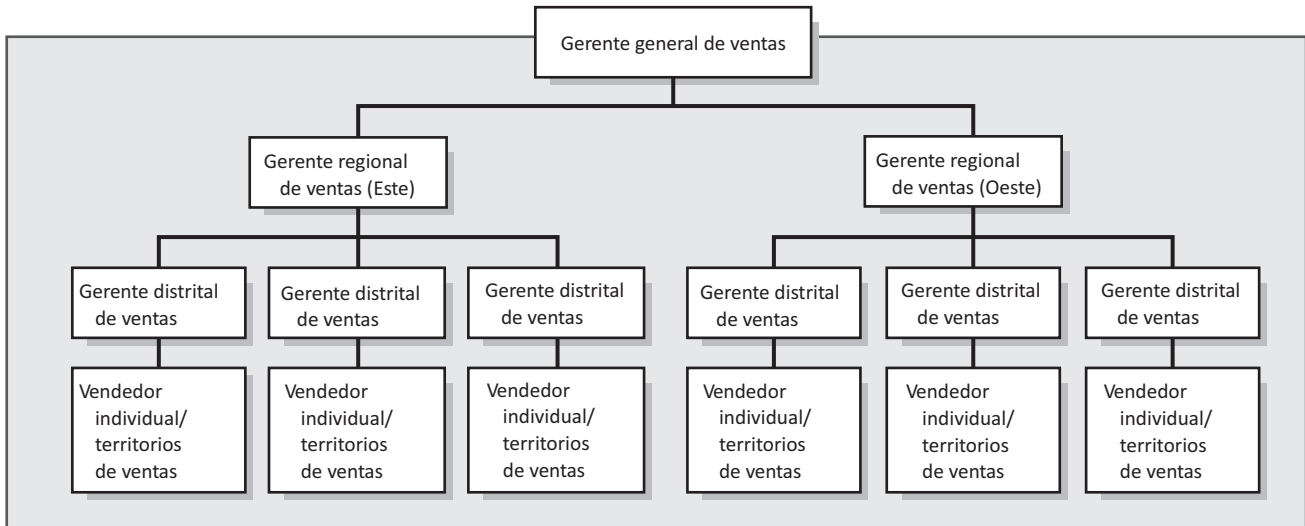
Gerente general de ventas

Gerente regional de ventas (Este)

Gerente regional de ventas (Oeste)

Gerente distrital de ventas

Gerente distrital de ventas

Gerente distrital de ventas

Gerente distrital de ventas

Gerente distrital de ventas

Gerente distrital de ventas

Vendedor individual/ territorios de ventas

Vendedor individual/ territorios de ventas

Vendedor individual/ territorios de ventas

Vendedor individual/ territorios de ventas

Vendedor individual/ territorios de ventas

Vendedor individual/ territorios de ventas